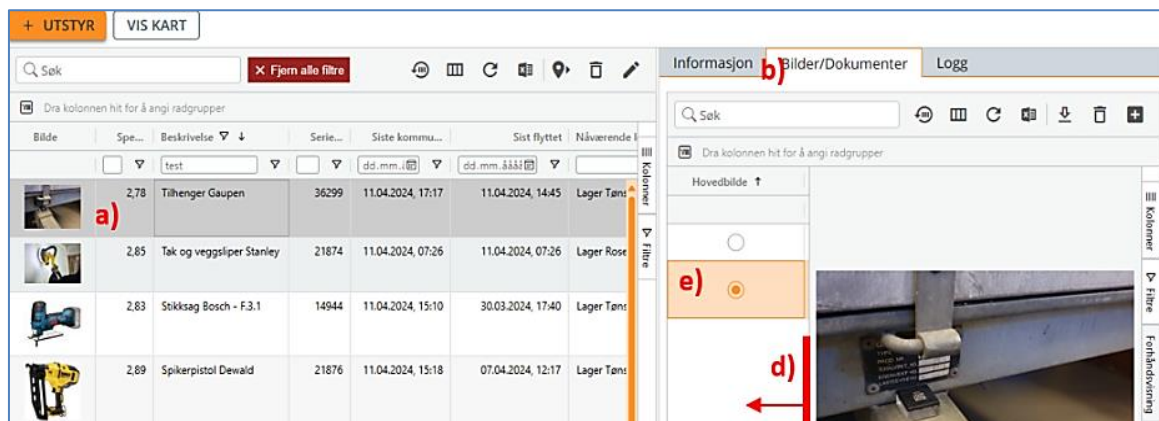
+ UTSTYR | VIS KART

Søk | × Fjern alle filtre

Dra kolonnen hit for å angi radgrupper

| Bilde | Spe... | Beskrivelse | Serie... | Siste kommu... | Sist flyttet | Nåværende l |
|---|---|---|---|---|---|---|
| | | test | | dd.mm.åååå | dd.mm.åååå | |
| | 2,78 | Tilhenger Gaupen | 36299 | 11.04.2024, 17:17 | 11.04.2024, 14:45 | Lager Tøns |
| | 2,85 | Tak og veggsliper Stanley | 21874 | 11.04.2024, 07:26 | 11.04.2024, 07:26 | Lager Rose |
| | 2,83 | Stikksag Bosch - F.3.1 | 14944 | 11.04.2024, 15:10 | 30.03.2024, 17:40 | Lager Tøns |
| | 2,89 | Spikerpistol Dewald | 21876 | 11.04.2024, 15:18 | 07.04.2024, 12:17 | Lager Tøns |

a)

Kolonner
Filtre

Informasjon | Bilder/Dokumenter | Logg

b)

Søk

Dra kolonnen hit for å angi radgrupper

Hovedbilde ↑

e)

d)

Kolonner
Filtre
Forhåndsvisning